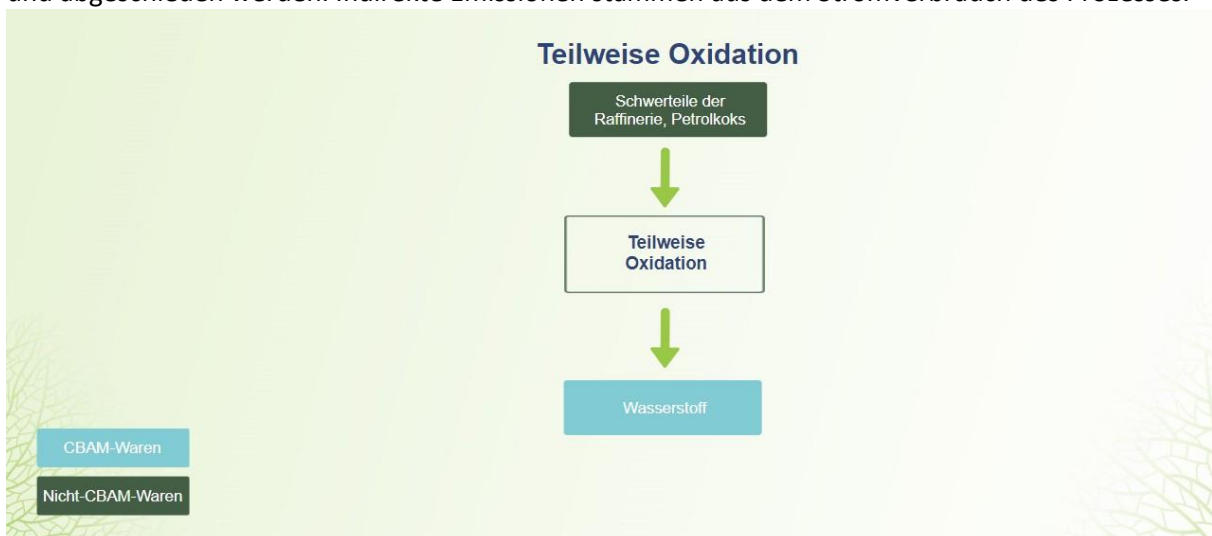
und abgeschieden werden. Indirekte Emissionen stammen aus dem Stromverbrauch des Prozesses.

Teilweise Oxidation

Schwerteile der Raffinerie, Petrolkoks

Teilweise Oxidation

Wasserstoff

CBAM-Waren

Nicht-CBAM-Waren